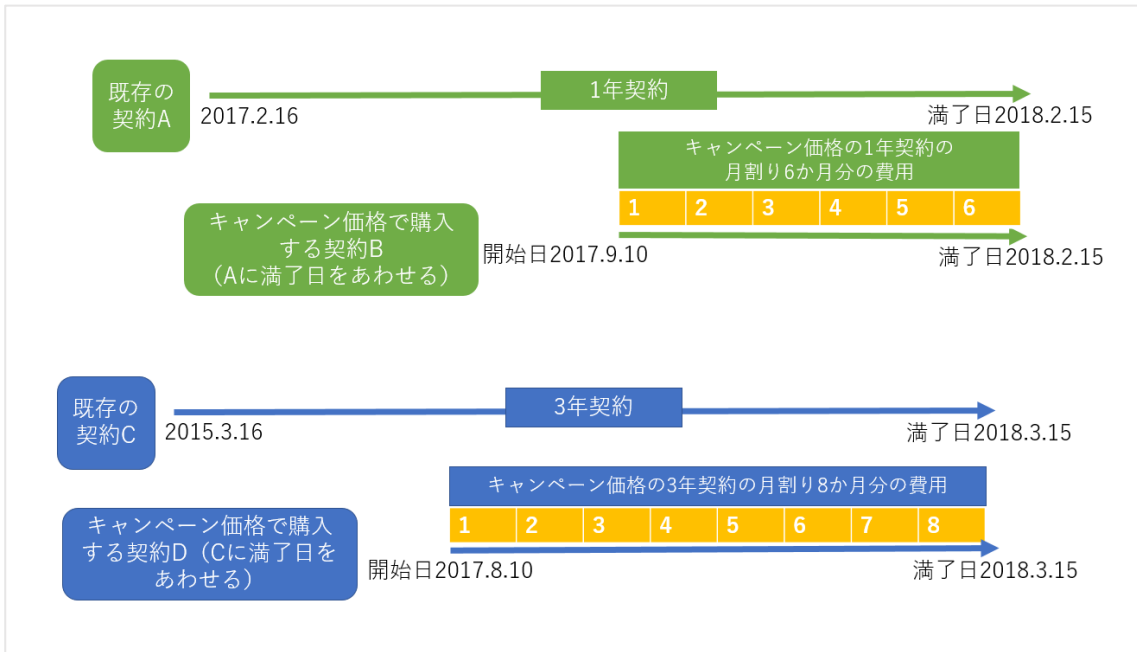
既存の契約A

2017.2.16

1年契約

満了日2018.2.15

キャンペーン価格の1年契約の月割り6か月分の費用

| 1 | 2 | 3 | 4 | 5 | 6 |
|---|---|---|---|---|---|

キャンペーン価格で購入する契約B（Aに満了日をあわせる）

開始日2017.9.10

満了日2018.2.15

既存の契約C

2015.3.16

3年契約

満了日2018.3.15

キャンペーン価格の3年契約の月割り8か月分の費用

| 1 | 2 | 3 | 4 | 5 | 6 | 7 | 8 |
|---|---|---|---|---|---|---|---|

キャンペーン価格で購入する契約D（Cに満了日をあわせる）

開始日2017.8.10

満了日2018.3.15